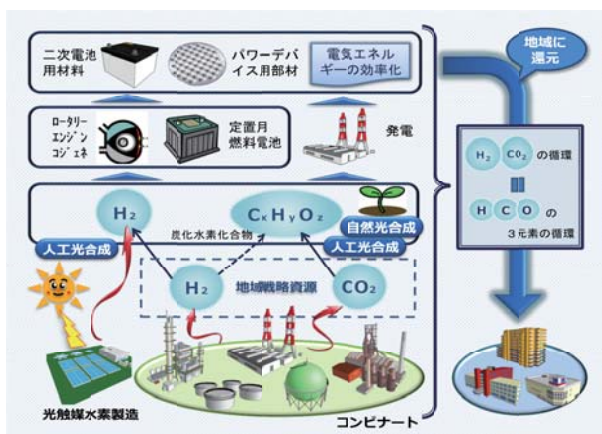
二次電池用材料

パワーデバイス用部材

電気エネルギーの効率化

地域に還元

ロータリーエンジンコジェネ

定置用燃料電池

発電

$H_2$

$C_xH_yO_z$

炭化水素化合物

自然光合成

人工光合成

人工光合成

$H_2$

地域戦略資源

$CO_2$

$H_2$ $CO_2$ の循環

H C O の3元素の循環

光触媒水素製造

コンビナート